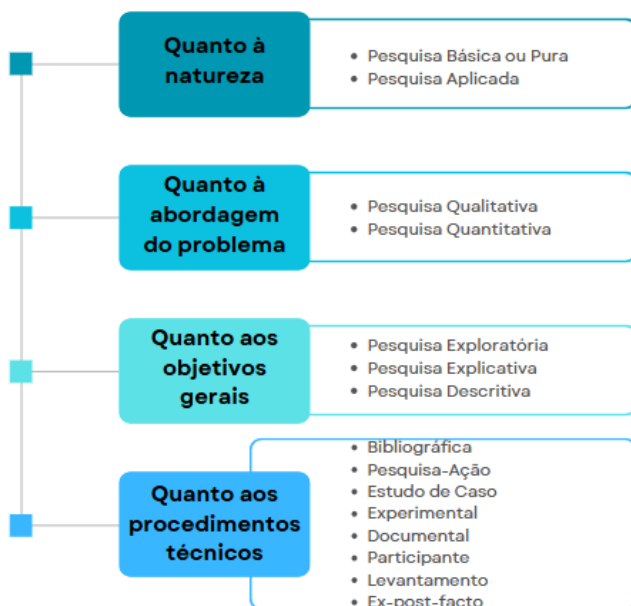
Quanto à natureza

- Pesquisa Básica ou Pura
- Pesquisa Aplicada

Quanto à abordagem do problema

- Pesquisa Qualitativa
- Pesquisa Quantitativa

Quanto aos objetivos gerais

- Pesquisa Exploratória
- Pesquisa Explicativa
- Pesquisa Descritiva

Quanto aos procedimentos técnicos

- Bibliográfica
- Pesquisa-Ação
- Estudo de Caso
- Experimental
- Documental
- Participante
- Levantamento
- Ex-post-facto